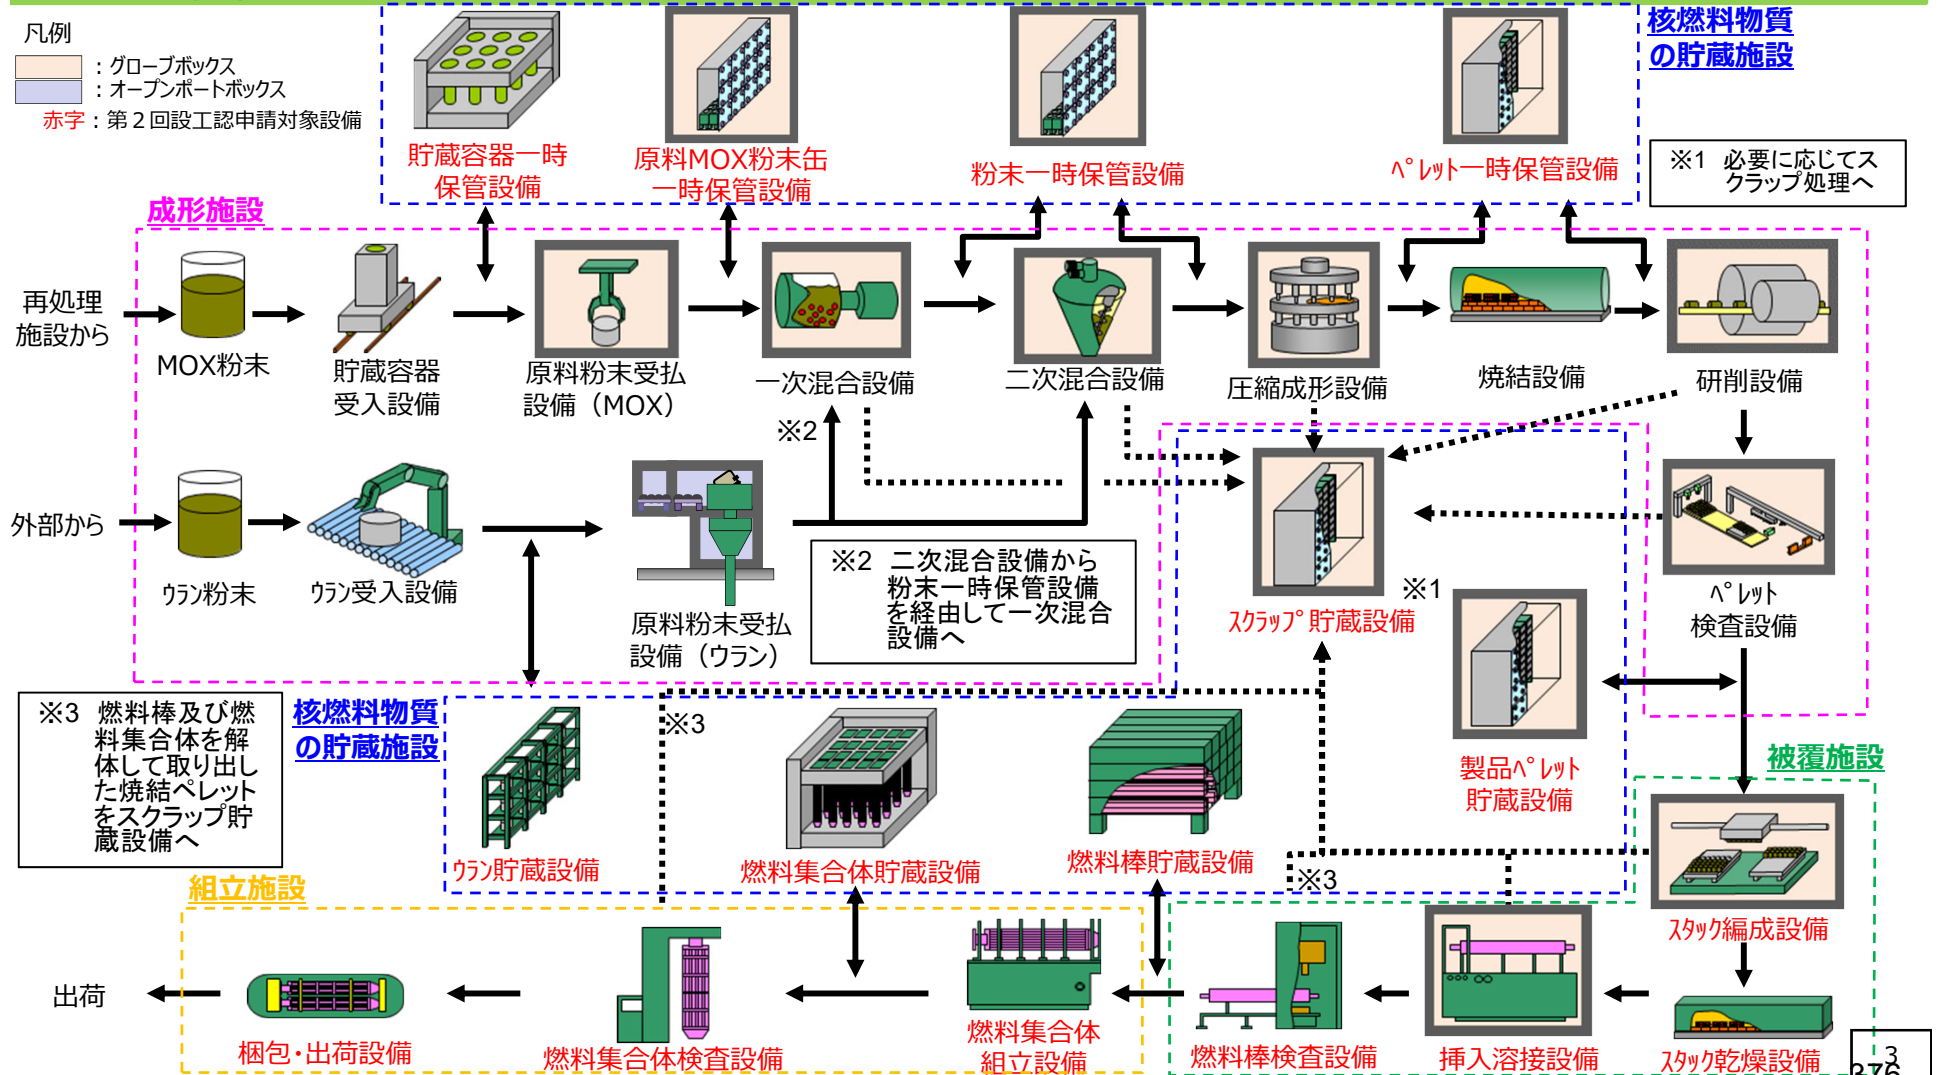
凡例
：グローブボックス
：オープンポートボックス
赤字：第２回設工認申請対象設備

貯蔵容器一時保管設備
原料MOX粉末缶一時保管設備
粉末一時保管設備
ﾍﾟﾚｯﾄ一時保管設備
核燃料物質の貯蔵施設

※1 必要に応じてスクラップ処理へ

成形施設

再処理施設から
MOX粉末
貯蔵容器受入設備
原料粉末受払設備（MOX）
一次混合設備
二次混合設備
圧縮成形設備
焼結設備
研削設備

※2

外部から
ｳﾗﾝ粉末
ｳﾗﾝ受入設備
原料粉末受払設備（ウラン）

※2 二次混合設備から粉末一時保管設備を経由して一次混合設備へ

ｽｸﾗｯﾌﾟ貯蔵設備
※1
ﾍﾟﾚｯﾄ検査設備
製品ﾍﾟﾚｯﾄ貯蔵設備

※3 燃料棒及び燃料集合体を解体して取り出した焼結ペレットをスクラップ貯蔵設備へ

核燃料物質の貯蔵施設
※3
ｳﾗﾝ貯蔵設備
燃料集合体貯蔵設備
燃料棒貯蔵設備
※3

被覆施設
ｽﾀｯｸ編成設備

組立施設
出荷
梱包･出荷設備
燃料集合体検査設備
燃料集合体組立設備
燃料棒検査設備
挿入溶接設備
ｽﾀｯｸ乾燥設備

3
376